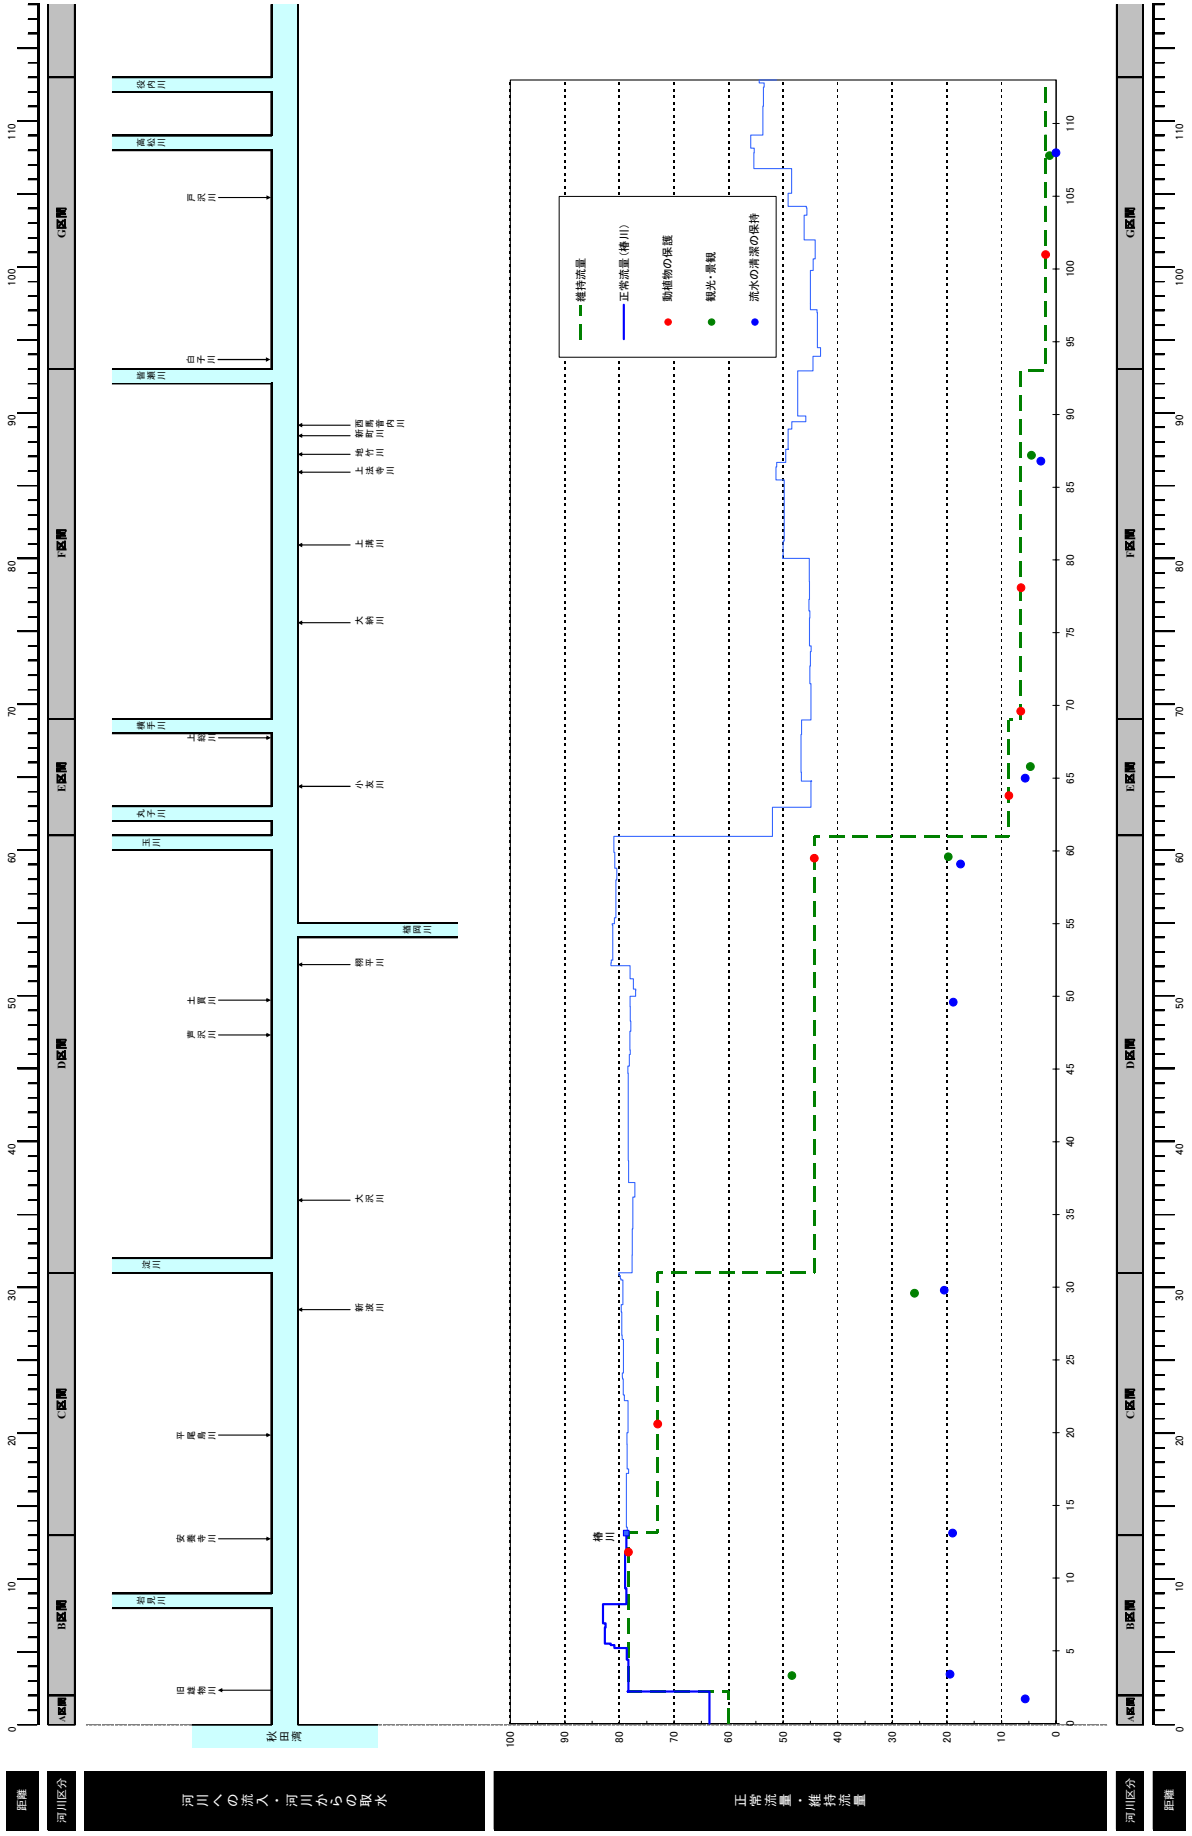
距離
河川区分
河川への流入・河川からの取水
正常流量・維持流量
河川区分
距離

0 10 20 30 40 50 60 70 80 90 100 110

A区間
B区間
C区間
D区間
E区間
F区間
G区間

秋田湾
旧雄物川
岩見川
安養寺川
平尾鳥川
淀川
新波川
大沢川
芦沢川
土買川
相平川
福岡川
玉川
丸子川
小友川
横手川
上総川
大納川
上溝川
上法寺川
地竹川
新町川
西馬音内川
皆瀬川
白子川
戸沢川
高松川
役内川
椿川

100 90 80 70 60 50 40 30 20 10 0

0 5 10 15 20 25 30 35 40 45 50 55 60 65 70 75 80 85 90 95 100 105 110

維持流量
正常流量（椿川）
動植物の保護
観光・景観
流水の清潔の保持